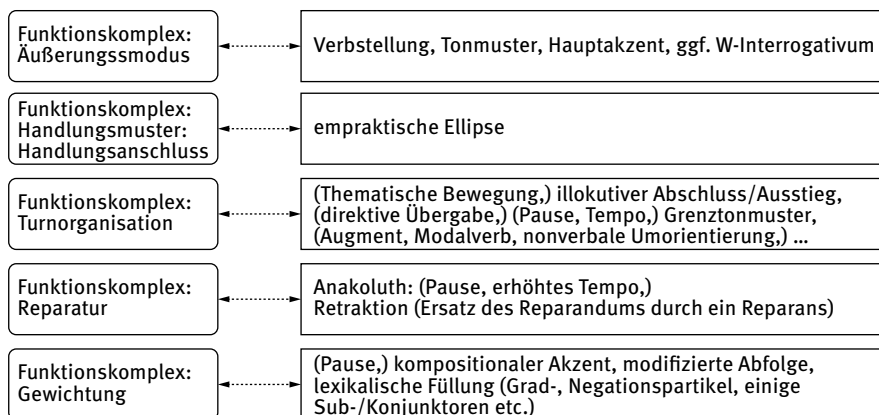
Funktionskomplex: Äußerungssmodus

Verbstellung, Tonmuster, Hauptakzent, ggf. W-Interrogativum

Funktionskomplex: Handlungsmuster: Handlungsanschluss

empraktische Ellipse

Funktionskomplex: Turnorganisation

(Thematische Bewegung,) illokutiver Abschluss/Ausstieg, (direktive Übergabe,) (Pause, Tempo,) Grenztonmuster, (Augment, Modalverb, nonverbale Umorientierung,) ...

Funktionskomplex: Reparatur

Anakoluth: (Pause, erhöhtes Tempo,) Retraktion (Ersatz des Reparandums durch ein Reparans)

Funktionskomplex: Gewichtung

(Pause,) kompositionaler Akzent, modifizierte Abfolge, lexikalische Füllung (Grad-, Negationspartikel, einige Sub-/Konjunktoren etc.)